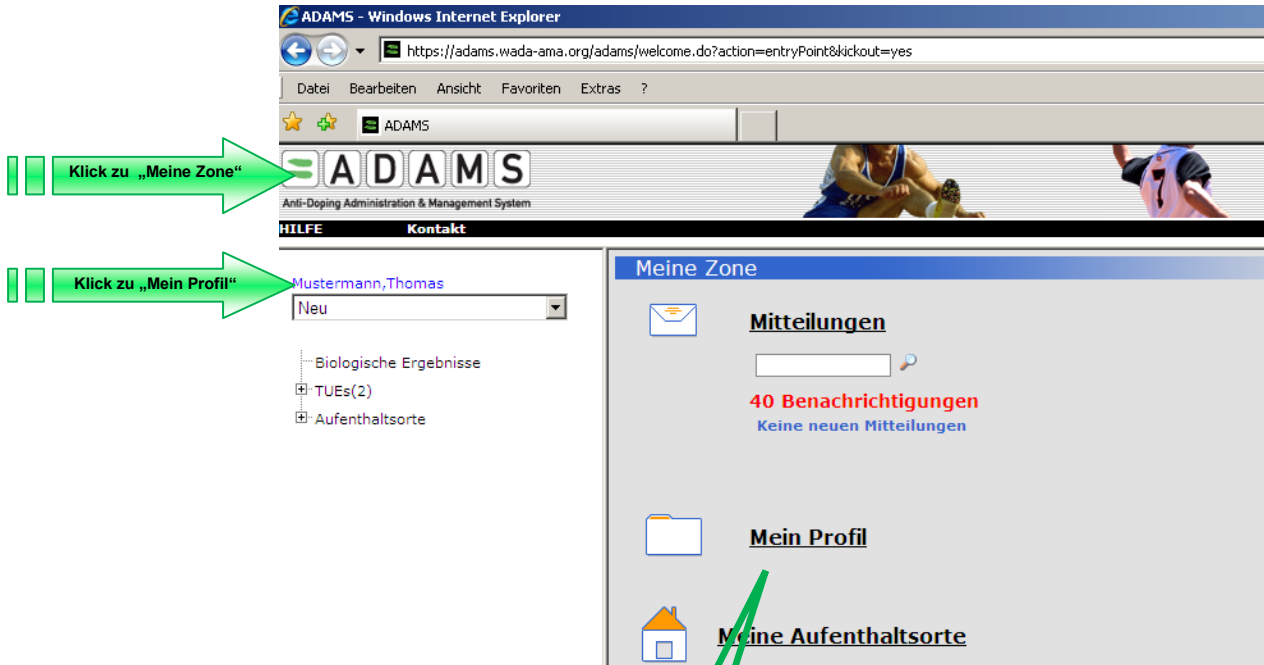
ADAMS - Windows Internet Explorer

https://adams.wada-ama.org/adams/welcome.do?action=entryPoint&kickout=yes

Datei Bearbeiten Ansicht Favoriten Extras ?

ADAMS

Klick zu „Meine Zone“

ADAMS
Anti-Doping Administration & Management System

HILFE Kontakt

Klick zu „Mein Profil“

Mustermann,Thomas

Neu

Biologische Ergebnisse
TUEs(2)
Aufenthaltsorte

Meine Zone

Mitteilungen

40 Benachrichtigungen
Keine neuen Mitteilungen

Mein Profil

Meine Aufenthaltsorte